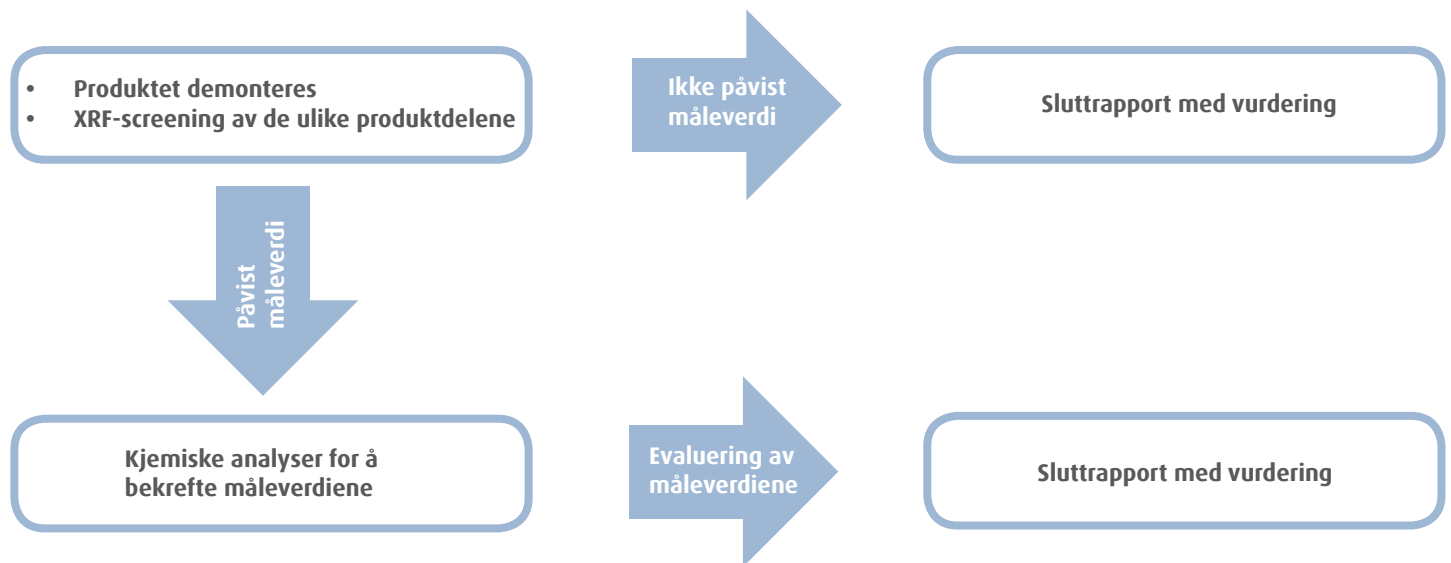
- Produktet demonteres
- XRF-screening av de ulike produktdelene

Ikke påvist måleverdi

Sluttrapport med vurdering

Påvist måleverdi

Kjemiske analyser for å bekrefte måleverdiene

Evaluering av måleverdiene

Sluttrapport med vurdering